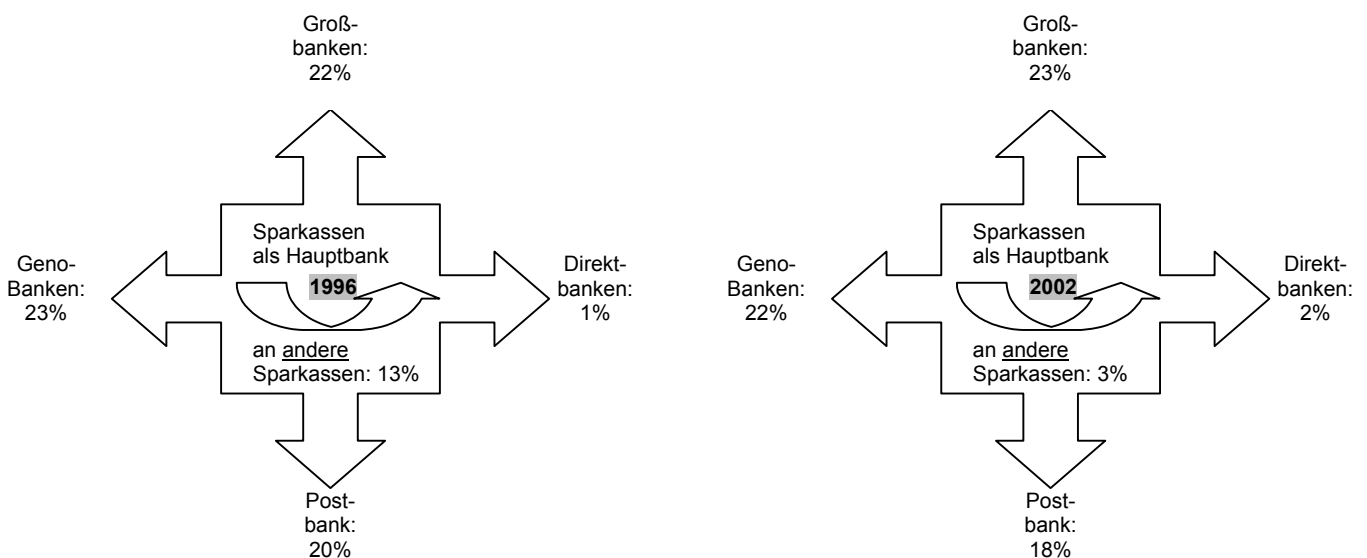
Groß-
banken:
22%

Geno-
Banken:
23%

Sparkassen
als Hauptbank
**1996**

Direkt-
banken:
1%

an andere
Sparkassen: 13%

Post-
bank:
20%

Groß-
banken:
23%

Geno-
Banken:
22%

Sparkassen
als Hauptbank
**2002**

Direkt-
banken:
2%

an andere
Sparkassen: 3%

Post-
bank:
18%